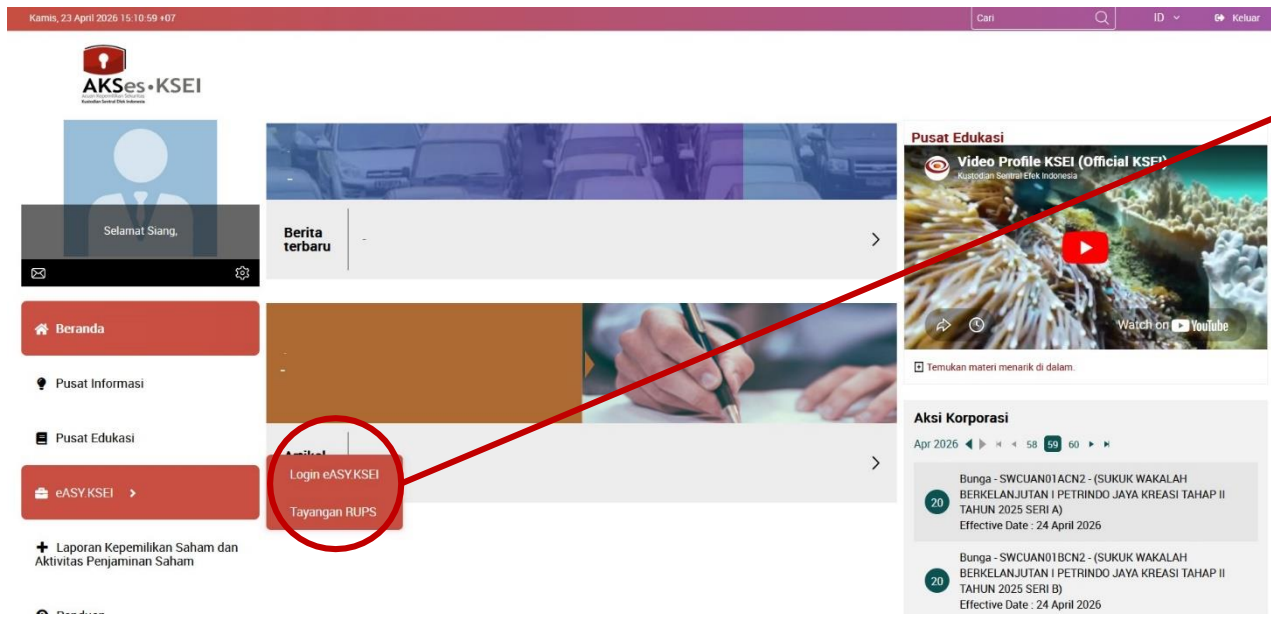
Kamis, 23 April 2026 15:10:59 +07

Cari

ID

Keluar

AKSes•KSEI
Acuan Kepemilikan Sekuritas
Kustodian Sentral Efek Indonesia

Selamat Siang,

Beranda

Pusat Informasi

Pusat Edukasi

eASY.KSEI

Laporan Kepemilikan Saham dan Aktivitas Penjaminan Saham

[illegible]

-

Berita terbaru

-

-
-

Artikel

Login eASY.KSEI

Tayangan RUPS

Pusat Edukasi

Video Profile KSEI (Official KSEI)
Kustodian Sentral Efek Indonesia

Watch on YouTube

Temukan materi menarik di dalam.

Aksi Korporasi

Apr 2026 58 59 60

20
Bunga - SWCUAN01ACN2 - (SUKUK WAKALAH BERKELANJUTAN I PETRINDO JAYA KREASI TAHAP II TAHUN 2025 SERI A)
Effective Date : 24 April 2026

20
Bunga - SWCUAN01BCN2 - (SUKUK WAKALAH BERKELANJUTAN I PETRINDO JAYA KREASI TAHAP II TAHUN 2025 SERI B)
Effective Date : 24 April 2026